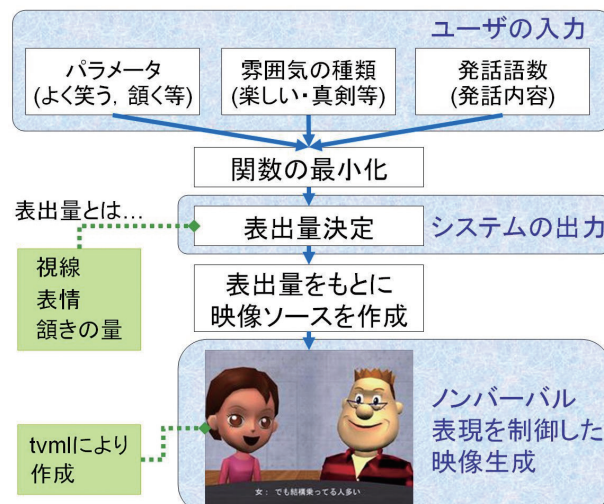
ユーザの入力

パラメータ
(よく笑う, 頷く等)

雰囲気の種類
(楽しい・真剣等)

発話語数
(発話内容)

関数の最小化

表出量とは…

表出量決定

システムの出力

視線
表情
頷きの量

表出量をもとに
映像ソースを作成

ノンバーバル
表現を制御した
映像生成

tvmlにより
作成

女：でも結構乗ってる人多い